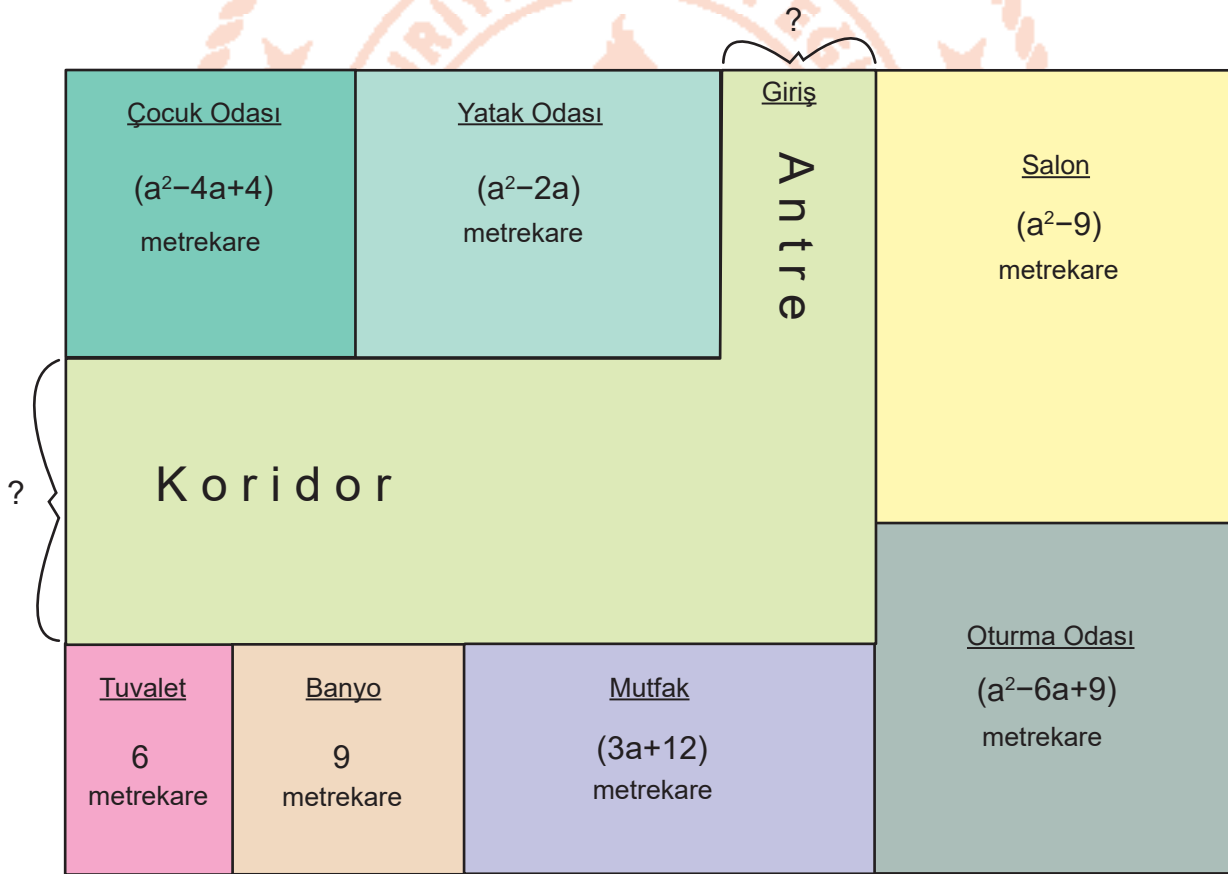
?

Çocuk Odası

$(a^2-4a+4)$

metrekare

Yatak Odası

$(a^2-2a)$

metrekare

Giriş

Antre

Salon

$(a^2-9)$

metrekare

?

Koridor

Oturma Odası

$(a^2-6a+9)$

metrekare

Tuvalet

6

metrekare

Banyo

9

metrekare

Mutfak

$(3a+12)$

metrekare